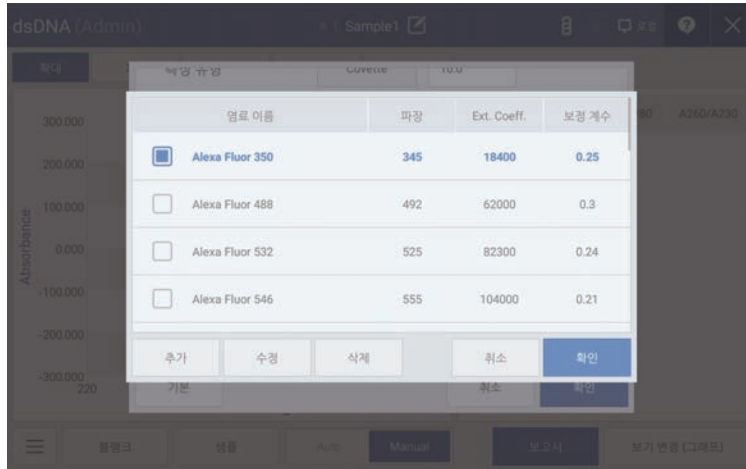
dsDNA (Admin)

Sample1

확대

측정 유형

Cuvette

10.0

| | 염료 이름 | 파장 | Ext. Coeff. | 보정 계수 |
|---|---|---|---|---|
| ■ | Alexa Fluor 350 | 345 | 18400 | 0.25 |
| □ | Alexa Fluor 488 | 492 | 62000 | 0.3 |
| □ | Alexa Fluor 532 | 525 | 82300 | 0.24 |
| □ | Alexa Fluor 546 | 555 | 104000 | 0.21 |

추가 수정 삭제 취소 확인

A260/A230

300.000
200.000
100.000
0.000
-100.000
-200.000
-300.000

Absorbance

220

기본

취소 확인

블랭크 샘플 Auto Manual 보고서 보기 변경 (그래프)